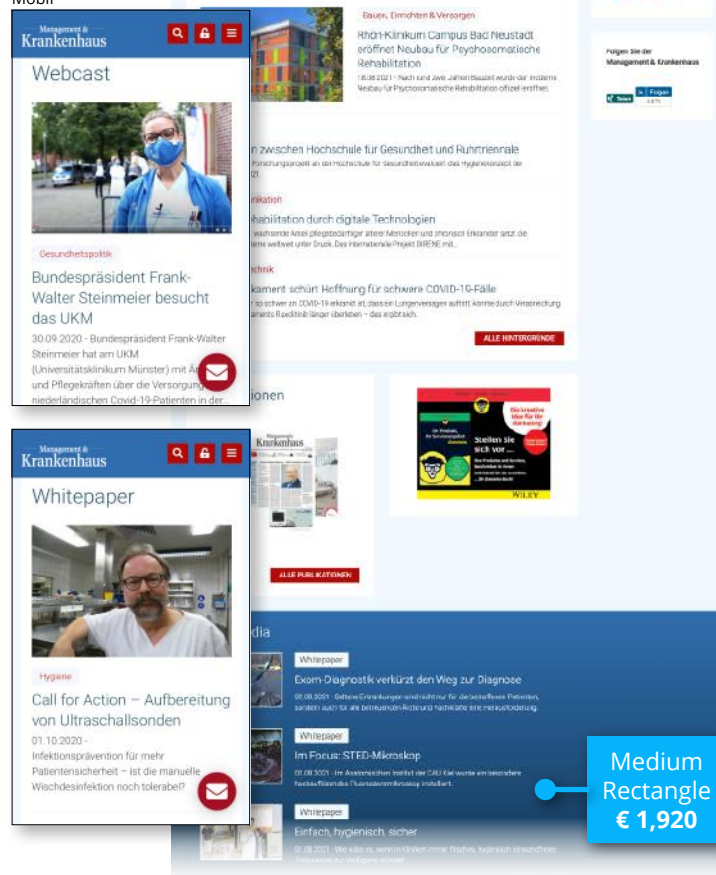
Mobil

Management & Krankenhaus

Webcast

Gesundheitspolitik

Bundespräsident Frank-Walter Steinmeier besucht das UKM

30.09.2020 - Bundespräsident Frank-Walter Steinmeier hat am UKM (Universitätsklinikum Münster) mit Ä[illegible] und Pflegekräften über die Versorgung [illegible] niederländischen Covid-19-Patienten in der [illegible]

Management & Krankenhaus

Whitepaper

Hygiene

Call for Action – Aufbereitung von Ultraschallsonden

01.10.2020 - Infektionsprävention für mehr Patientensicherheit – ist die manuelle Wischdesinfektion noch tolerabel?

Bauen, Einrichten & Versorgen

Rhön-Klinikum Campus Bad Neustadt eröffnet Neubau für Psychosomatische Rehabilitation

18.08.2021 - Nach rund zwei Jahren Bauzeit wurde der moderne Neubau für Psychosomatische Rehabilitation offiziell eröffnet.

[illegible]n zwischen Hochschule für Gesundheit und Ruhrtriennale

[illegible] Forschungsprojekt an der Hochschule für Gesundheit evaluiert das Hygienekonzept der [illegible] 2021

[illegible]nikation

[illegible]habilitation durch digitale Technologien

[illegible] wachsende Anteil pflegebedürftiger älterer Menschen und ohnehin Erkrankter setzt die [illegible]ems weltweit unter Druck. Das internationale Projekt SIRENE mit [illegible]

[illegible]chnik

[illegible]kament schürt Hoffnung für schwere COVID-19-Fälle

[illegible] so schwer an COVID-19 erkrankt ist, dass ein Lungenversagen auftritt, konnte durch Verabreichung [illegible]aments Ruxolitinib länger überleben – das ergab sich.

ALLE HINTERGRÜNDE

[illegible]ionen

ALLE PUBLIKATIONEN

Die kreative Idee für Ihr Marketing!

Stellen Sie sich vor ...

WILEY

Folgen Sie der Management & Krankenhaus

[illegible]dia

Whitepaper

Exom-Diagnostik verkürzt den Weg zur Diagnose

02.08.2021 - Seltene Erkrankungen sind nicht nur für die betroffenen Patienten, sondern auch für alle betreuenden Ärzte und Ärztinnen eine Herausforderung.

Whitepaper

Im Focus: STED-Mikroskop

02.08.2021 - Im Anatomischen Institut der CAU Kiel wurde ein besonders hochauflösendes Fluoreszenzmikroskop installiert.

Whitepaper

Einfach, hygienisch, sicher

01.08.2021 - Wie wäre es, wenn in Kliniken immer frisches, hygienisch einwandfreies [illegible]

Medium Rectangle
€ 1,920